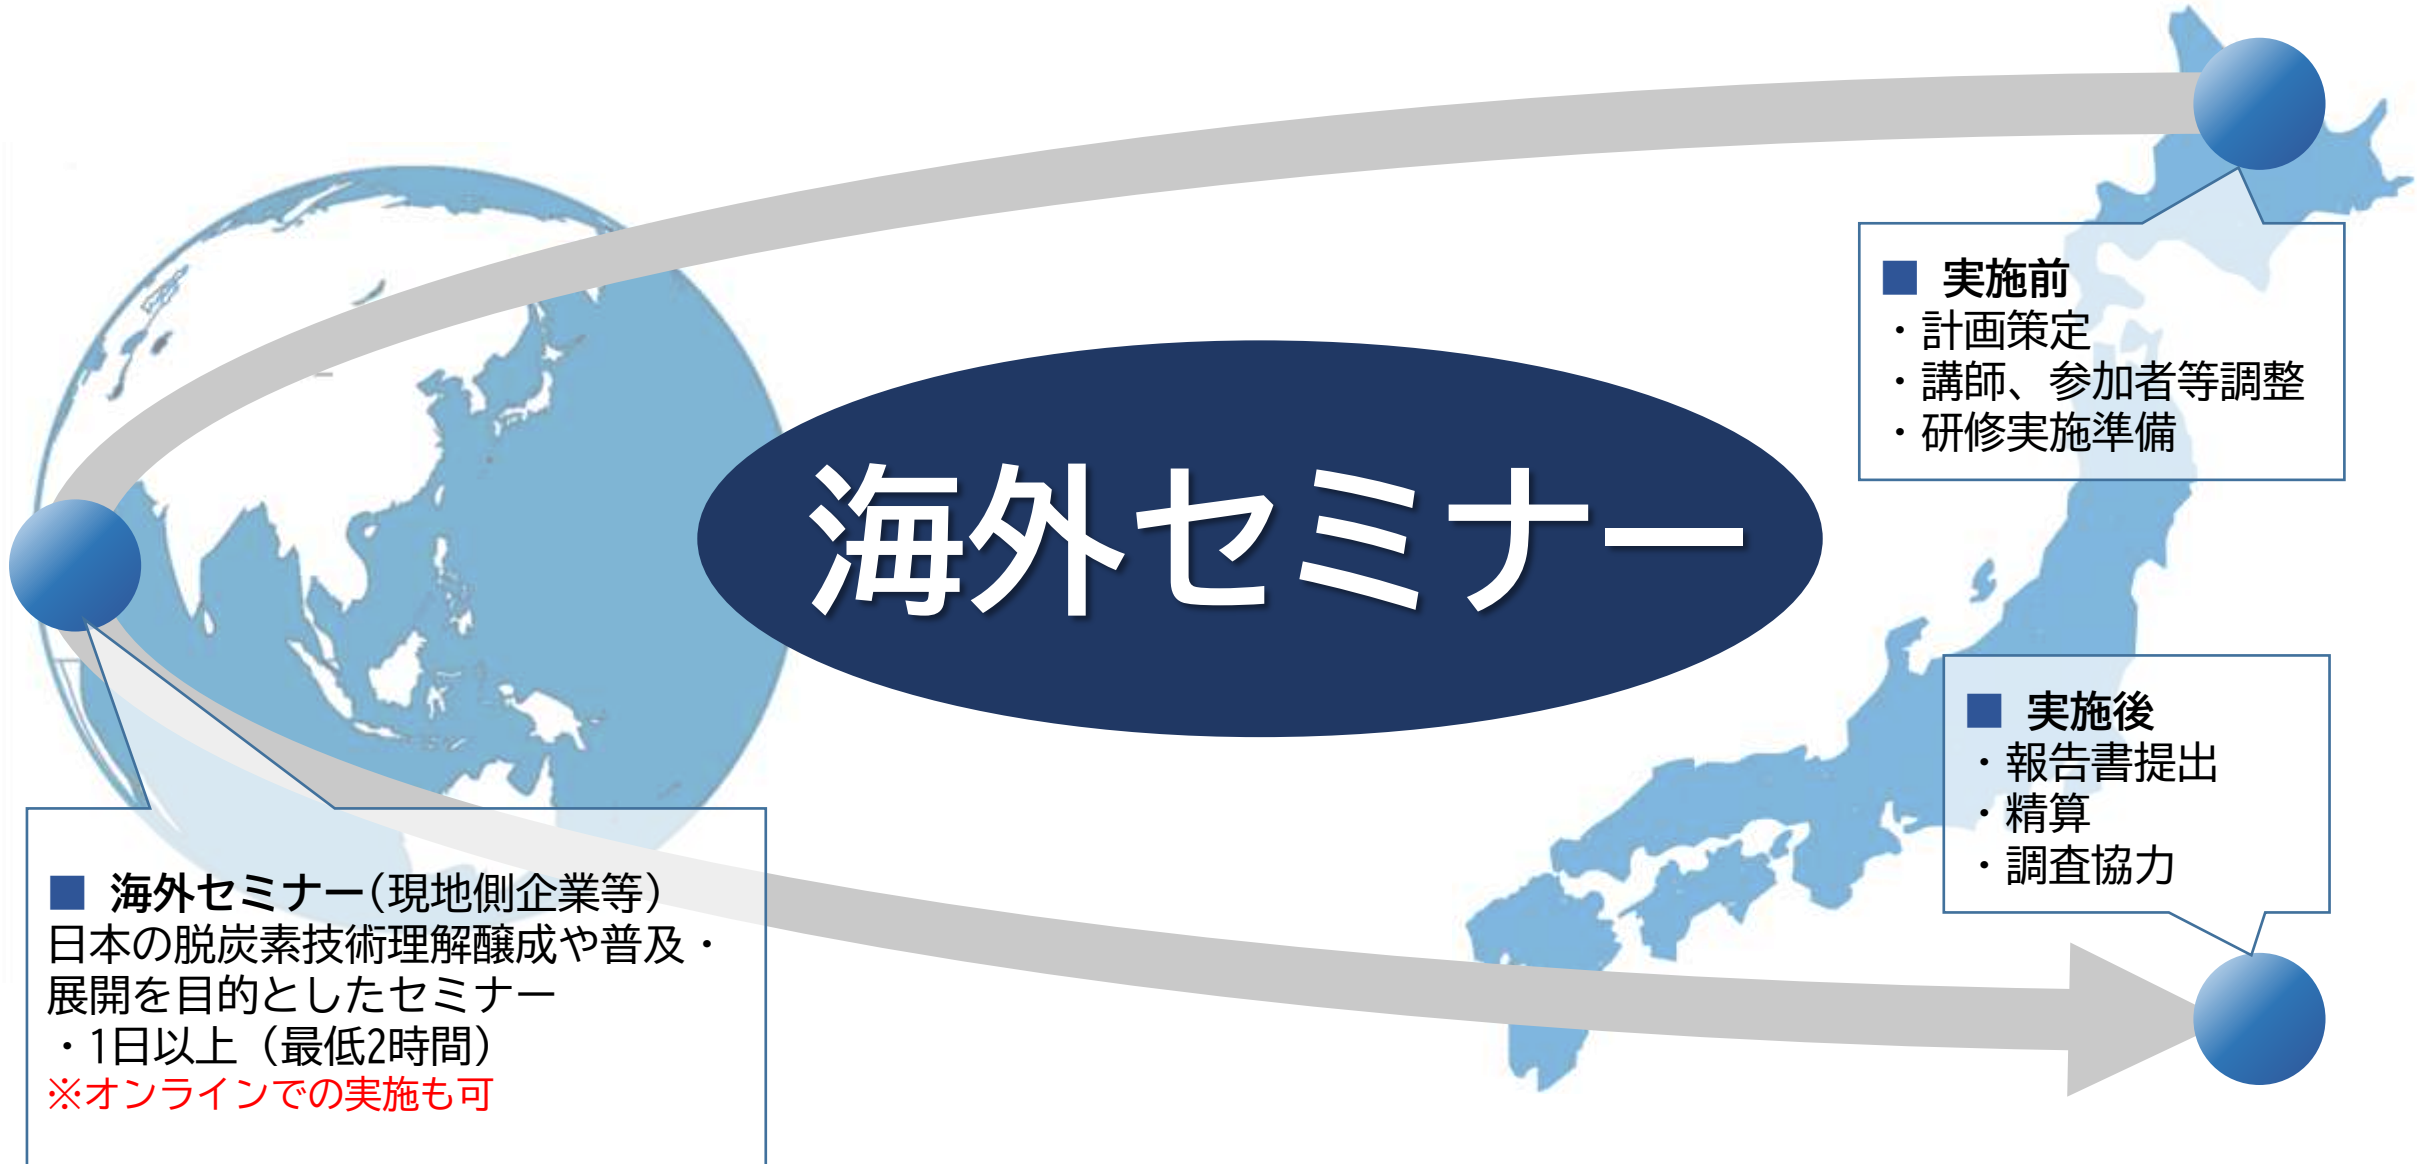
海外セミナー

■ 実施前
・計画策定
・講師、参加者等調整
・研修実施準備

■ 実施後
・報告書提出
・精算
・調査協力

■ 海外セミナー（現地側企業等）
日本の脱炭素技術理解醸成や普及・展開を目的としたセミナー
・1日以上（最低2時間）
※オンラインでの実施も可